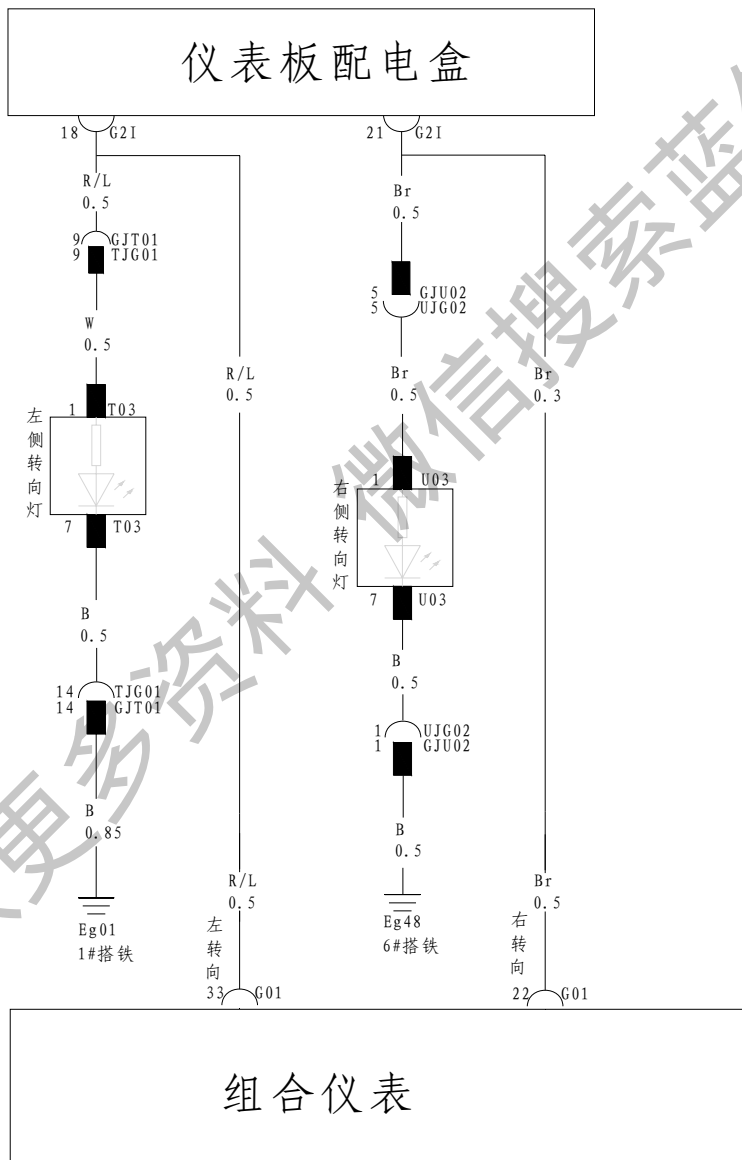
仪表板配电盒

18 G2I

R/L
0.5

9 GJT01
9 TJG01

W
0.5

1 T03

左
侧
转
向
灯

7 T03

B
0.5

14 TJG01
14 GJT01

B
0.85

Eg01
1#搭铁

R/L
0.5

R/L
0.5

左
转
向

33 G01

21 G2I

Br
0.5

5 GJU02
5 UJG02

Br
0.5

1 U03

右
侧
转
向
灯

7 U03

B
0.5

1 UJG02
1 GJU02

B
0.5

Eg48
6#搭铁

Br
0.3

Br
0.5

右
转
向

22 G01

组合仪表

更多资料 微信搜索蓝